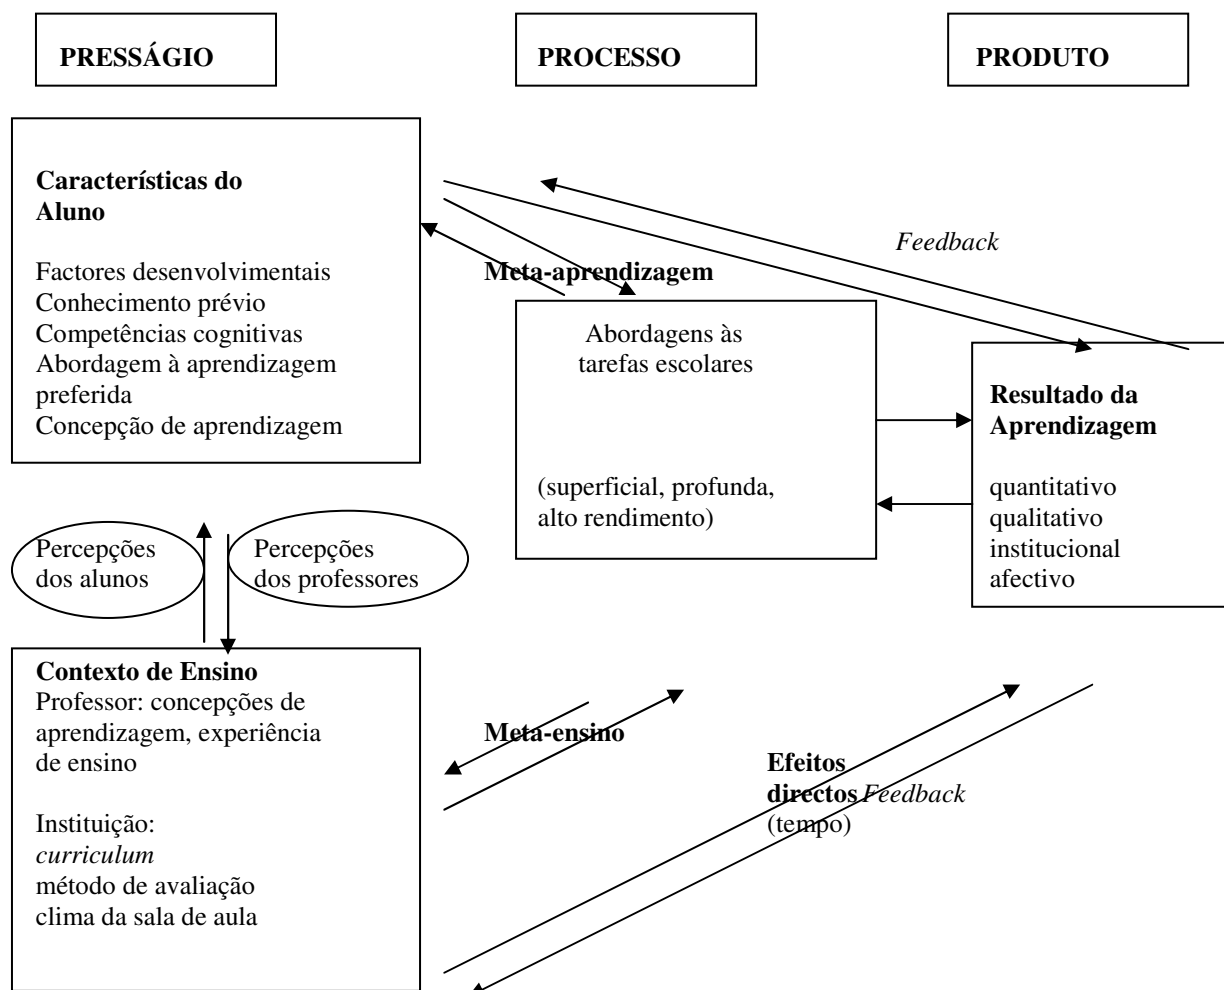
**PRESSÁGIO**

**PROCESSO**

**PRODUTO**

**Características do Aluno**

Factores desenvolvimentais
Conhecimento prévio
Competências cognitivas
Abordagem à aprendizagem preferida
Concepção de aprendizagem

*Feedback*

**Meta-aprendizagem**

Abordagens às tarefas escolares

(superficial, profunda, alto rendimento)

**Resultado da Aprendizagem**

quantitativo
qualitativo
institucional
afectivo

Percepções dos alunos

Percepções dos professores

**Contexto de Ensino**
Professor: concepções de aprendizagem, experiência de ensino

Instituição:
*curriculum*
método de avaliação
clima da sala de aula

**Meta-ensino**

**Efeitos directos** *Feedback* (tempo)